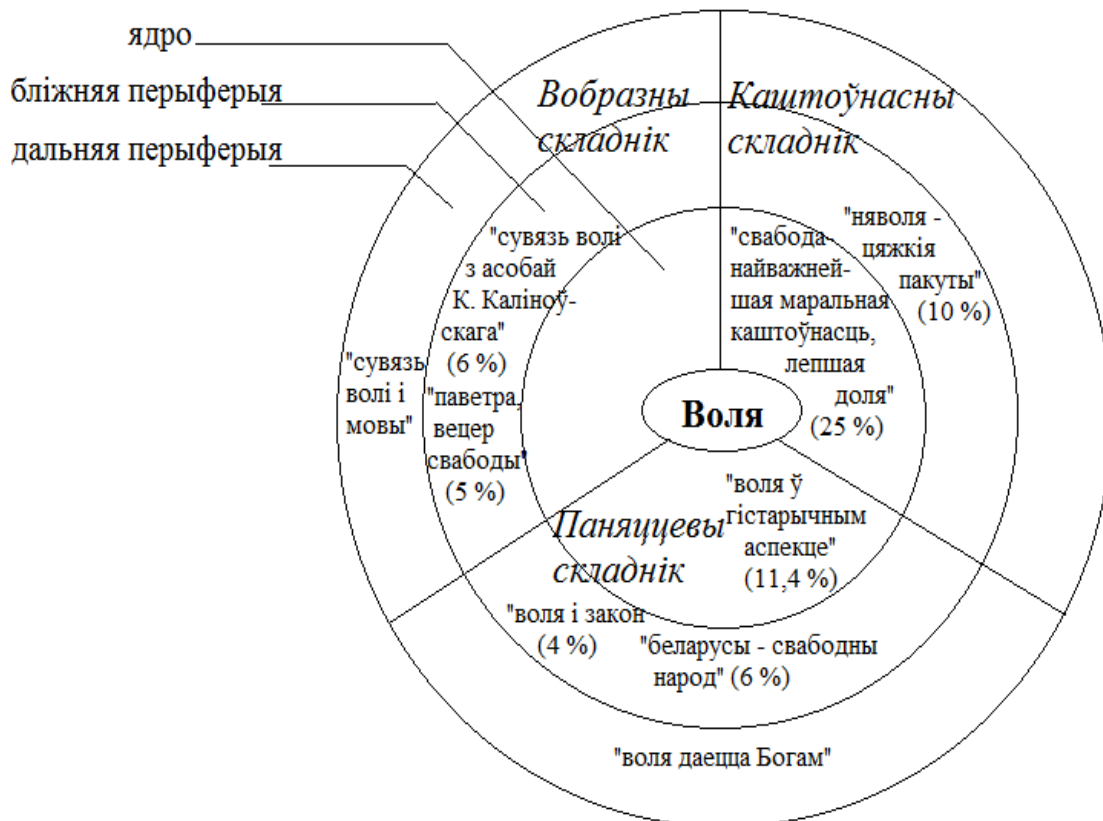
ядро
бліжняя перыферыя
дальняя перыферыя

Вобразны складнік
Каштоўнасны складнік

"сувязь волі з асобай К. Каліноўскага" (6 %)
"паветра, вецер свабоды" (5 %)
"сувязь волі і мовы"

"свабода- найважнейшая маральная каштоўнасць, лепшая доля" (25 %)
"няволя - цяжкія пакуты" (10 %)

Воля

"воля ў гістарычным аспекце" (11,4 %)
Паняццевы складнік
"воля і закон (4 %)
"беларусы - свабодны народ" (6 %)
"воля даецца Богам"